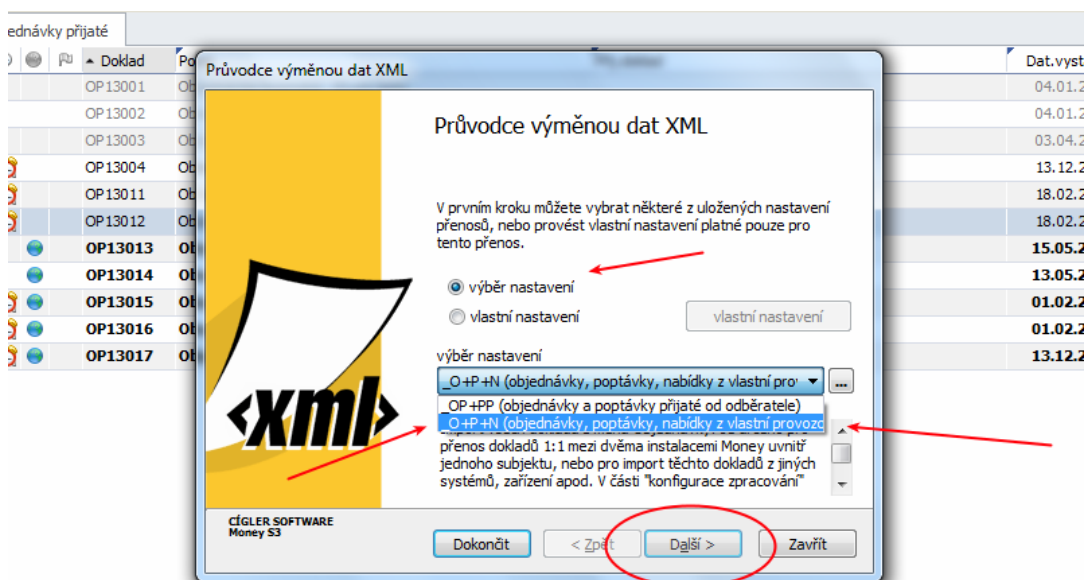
ednávky přijaté

Doklad | Po | Dat.vyst
OP13001 | Ob | 04.01.2
OP13002 | Ob | 04.01.2
OP13003 | Ob | 03.04.2
OP13004 | Ob | 13.12.2
OP13011 | Ob | 18.02.2
OP13012 | Ob | 18.02.2
OP13013 | Ob | 15.05.2
OP13014 | Ob | 13.05.2
OP13015 | Ob | 01.02.2
OP13016 | Ob | 01.02.2
OP13017 | Ob | 13.12.2

Průvodce výměnou dat XML

Průvodce výměnou dat XML

V prvním kroku můžete vybrat některé z uložených nastavení přenosů, nebo provést vlastní nastavení platné pouze pro tento přenos.

výběr nastavení

vlastní nastavení

vlastní nastavení

výběr nastavení

_O+P+N (objednávky, poptávky, nabídky z vlastní prov

...

_OP+PP (objednávky a poptávky přijaté od odběratele)

_O+P+N (objednávky, poptávky, nabídky z vlastní provozo

přenos dokladů 1:1 mezi dvěma instalacemi Money uvnitř jednoho subjektu, nebo pro import těchto dokladů z jiných systémů, zařízení apod. V části "konfigurace zpracování"

<xml>

CÍGLER SOFTWARE
Money S3

Dokončit
< Zpět
Další >
Zavřít